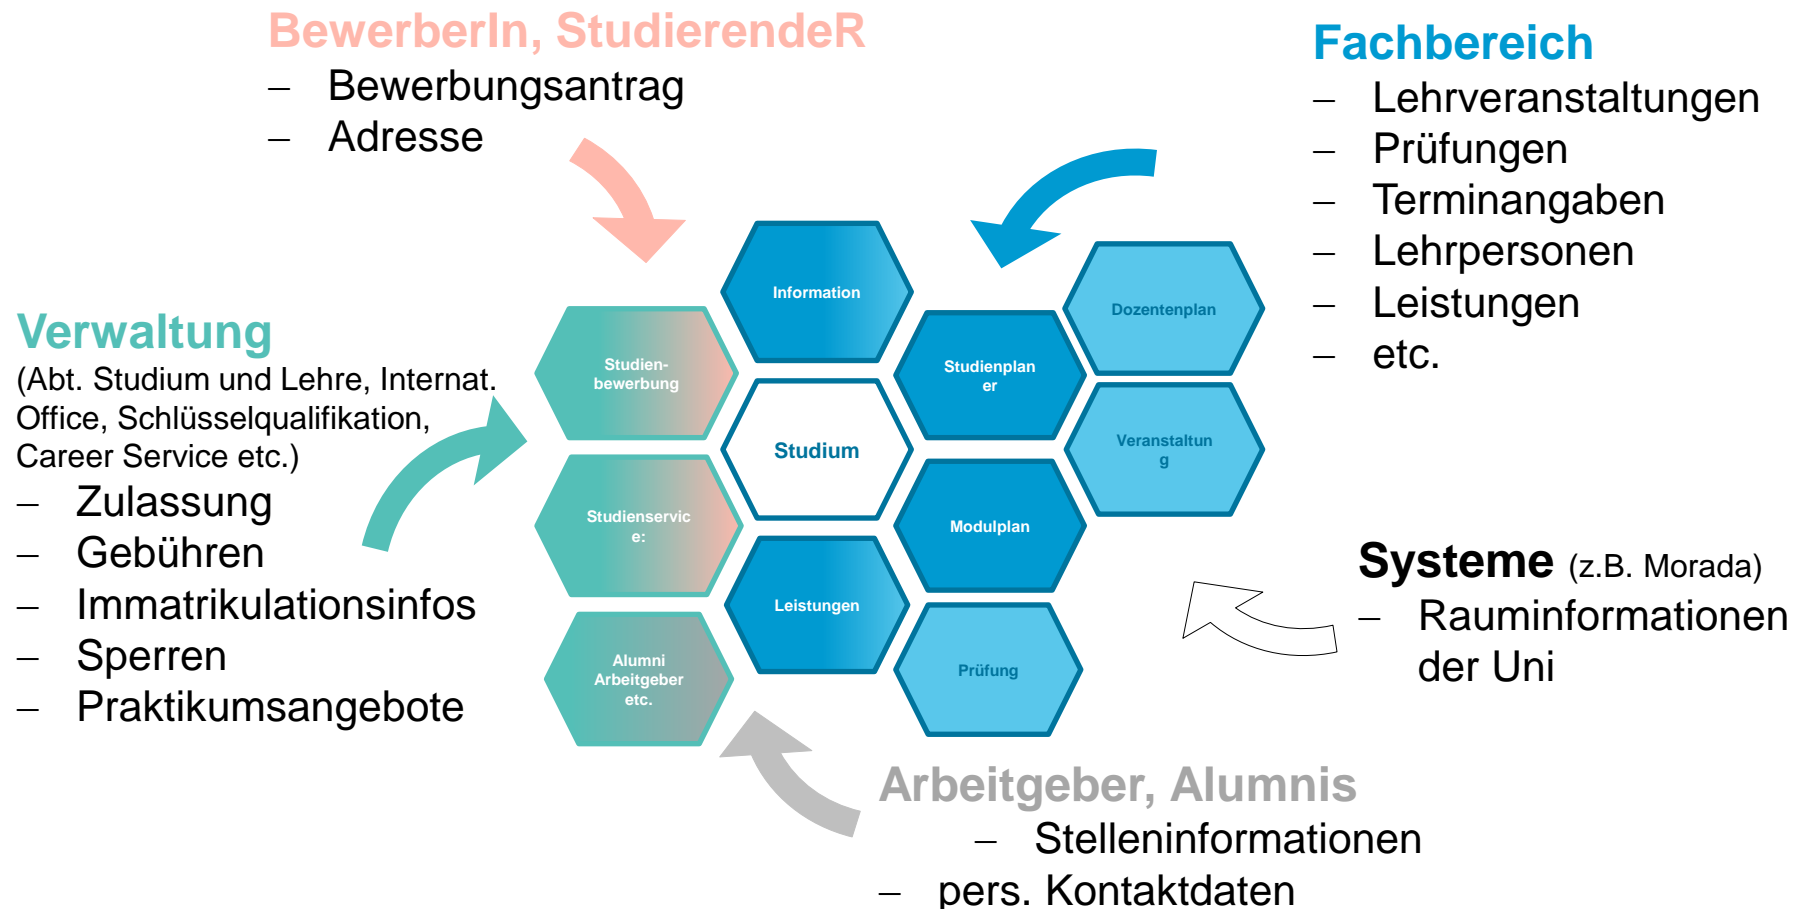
BewerberIn, StudierendeR
– Bewerbungsantrag
– Adresse

Fachbereich
– Lehrveranstaltungen
– Prüfungen
– Terminangaben
– Lehrpersonen
– Leistungen
– etc.

Verwaltung
(Abt. Studium und Lehre, Internat. Office, Schlüsselqualifikation, Career Service etc.)
– Zulassung
– Gebühren
– Immatrikulationsinfos
– Sperren
– Praktikumsangebote

Information
Studien-bewerbung
Studienplan er
Dozentenplan
Studium
Veranstaltun g
Studienservic e:
Modulplan
Leistungen
Alumni Arbeitgeber etc.
Prüfung

Systeme (z.B. Morada)
– Rauminformationen der Uni

Arbeitgeber, Alumnis
– Stelleninformationen
– pers. Kontaktdaten